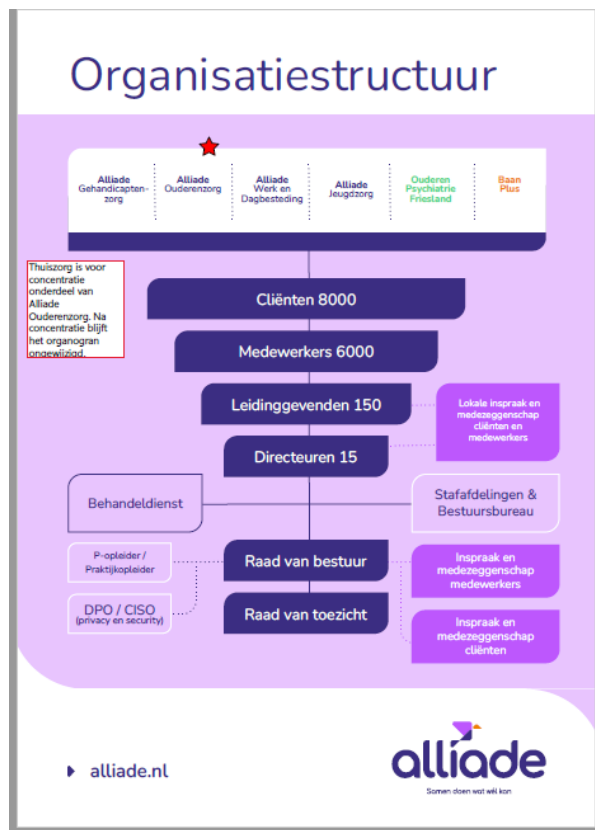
Organisatiestructuur

Alliade Gehandicaptenzorg

Alliade Ouderenzorg

Alliade Werk en Dagbesteding

Alliade Jeugdzorg

Ouderen Psychiatrie Friesland

Baan Plus

Thuiszorg is voor concentratie onderdeel van Alliade Ouderenzorg. Na concentratie blijft het organogram ongewijzigd.

Cliënten 8000

Medewerkers 6000

Leidinggevenden 150

Lokale inspraak en medezeggenschap cliënten en medewerkers

Directeuren 15

Behandeldienst

Stafafdelingen & Bestuursbureau

P-opleider / Praktijkopleider

Raad van bestuur

Inspraak en medezeggenschap medewerkers

DPO / CISO (privacy en security)

Raad van toezicht

Inspraak en medezeggenschap cliënten

alliade.nl

alliade

Samen doen wat wél kan